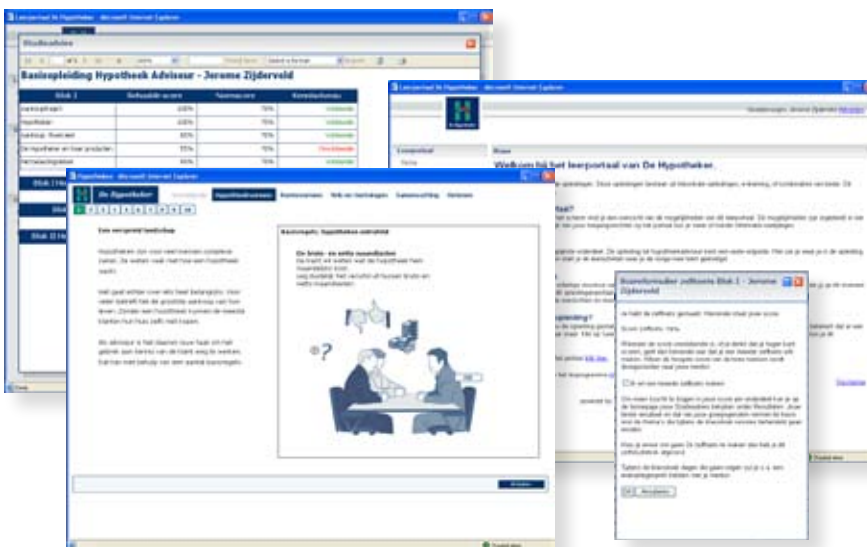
Leerportaal De Hypotheker - Microsoft Internet Explorer

Studieadvies

Basisopleiding Hypotheek Adviseur - Jerome Zijdervold

| Blok 1 | Behaalde score | Normscore | Kennisniveau |
|---|---|---|---|
| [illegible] | 100% | 70% | Voldoende |
| Hypotheken | 100% | 70% | Voldoende |
| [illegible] | 80% | 70% | Voldoende |
| De hypotheker en haar producten | 55% | 70% | Onvoldoende |
| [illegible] | 90% | 70% | Voldoende |

Blok 2 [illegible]

Blok 3 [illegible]

Leerportaal De Hypotheker - Microsoft Internet Explorer

Welkom bij het leerportaal van De Hypotheker.

Hypotheker - Microsoft Internet Explorer

De Hypotheker

Hypotheekvormen

Een verspreid landschap

Basisregels: hypotheken ontrafeld

De kruin- en welke maandlasten

Eindformulier zelftoets Blok 1 - Jerome Zijdervold

Volgende